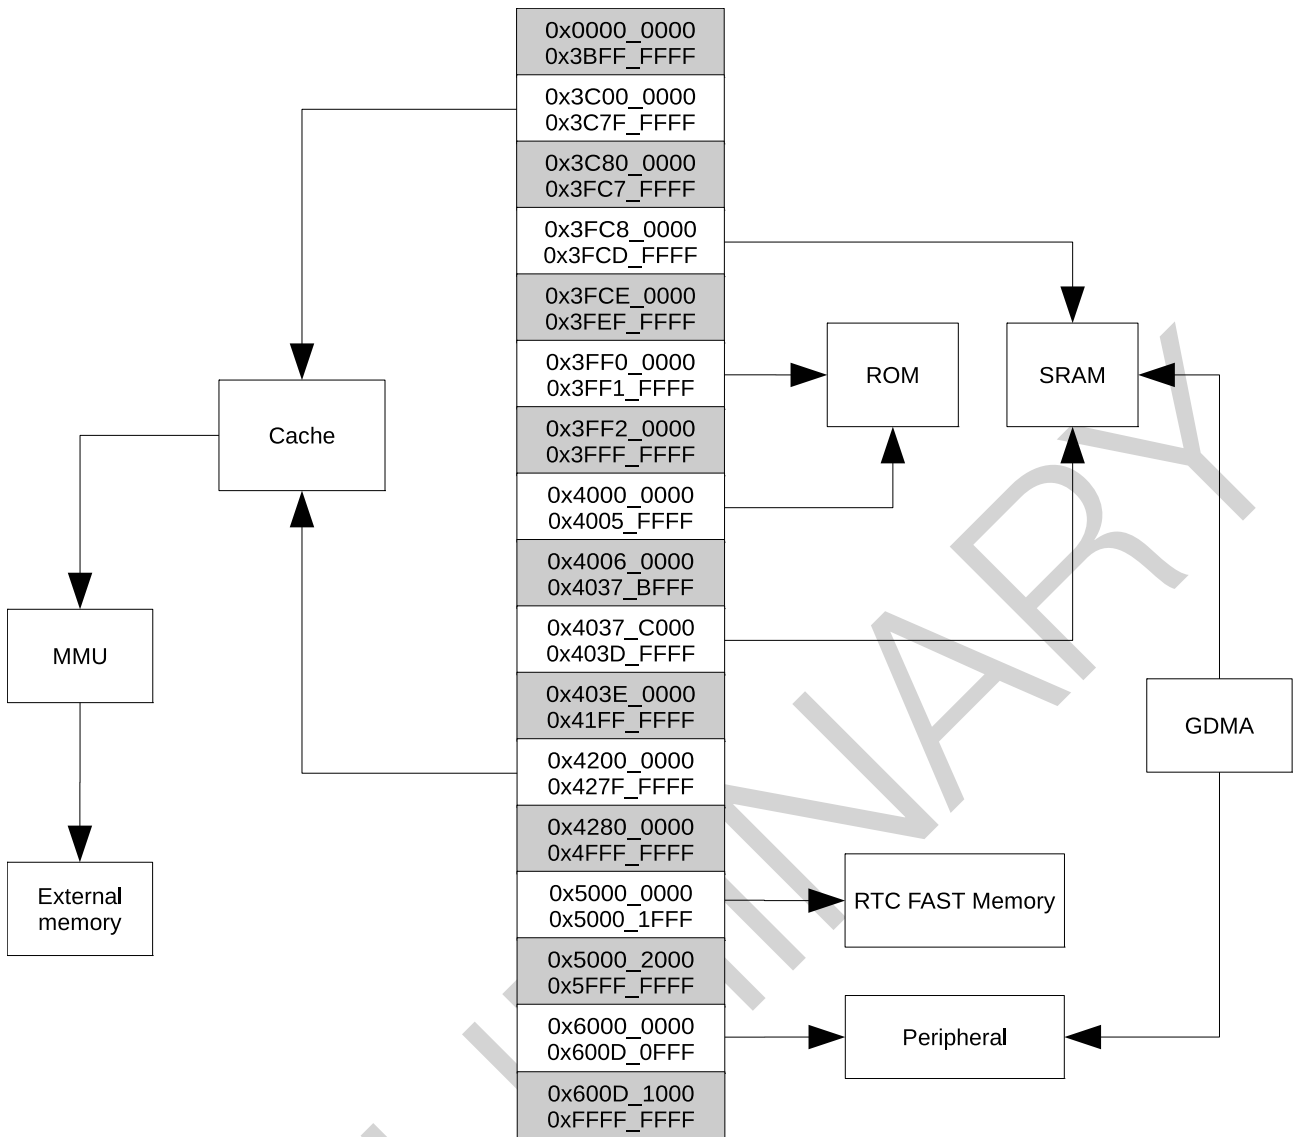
0x0000_0000
0x3BFF_FFFF

0x3C00_0000
0x3C7F_FFFF

0x3C80_0000
0x3FC7_FFFF

0x3FC8_0000
0x3FCD_FFFF

0x3FCE_0000
0x3FEF_FFFF

0x3FF0_0000
0x3FF1_FFFF

0x3FF2_0000
0x3FFF_FFFF

0x4000_0000
0x4005_FFFF

0x4006_0000
0x4037_BFFF

0x4037_C000
0x403D_FFFF

0x403E_0000
0x41FF_FFFF

0x4200_0000
0x427F_FFFF

0x4280_0000
0x4FFF_FFFF

0x5000_0000
0x5000_1FFF

0x5000_2000
0x5FFF_FFFF

0x6000_0000
0x600D_0FFF

0x600D_1000
0xFFFF_FFFF

ROM

SRAM

Cache

MMU

External memory

GDMA

RTC FAST Memory

Peripheral

PRELIMINARY